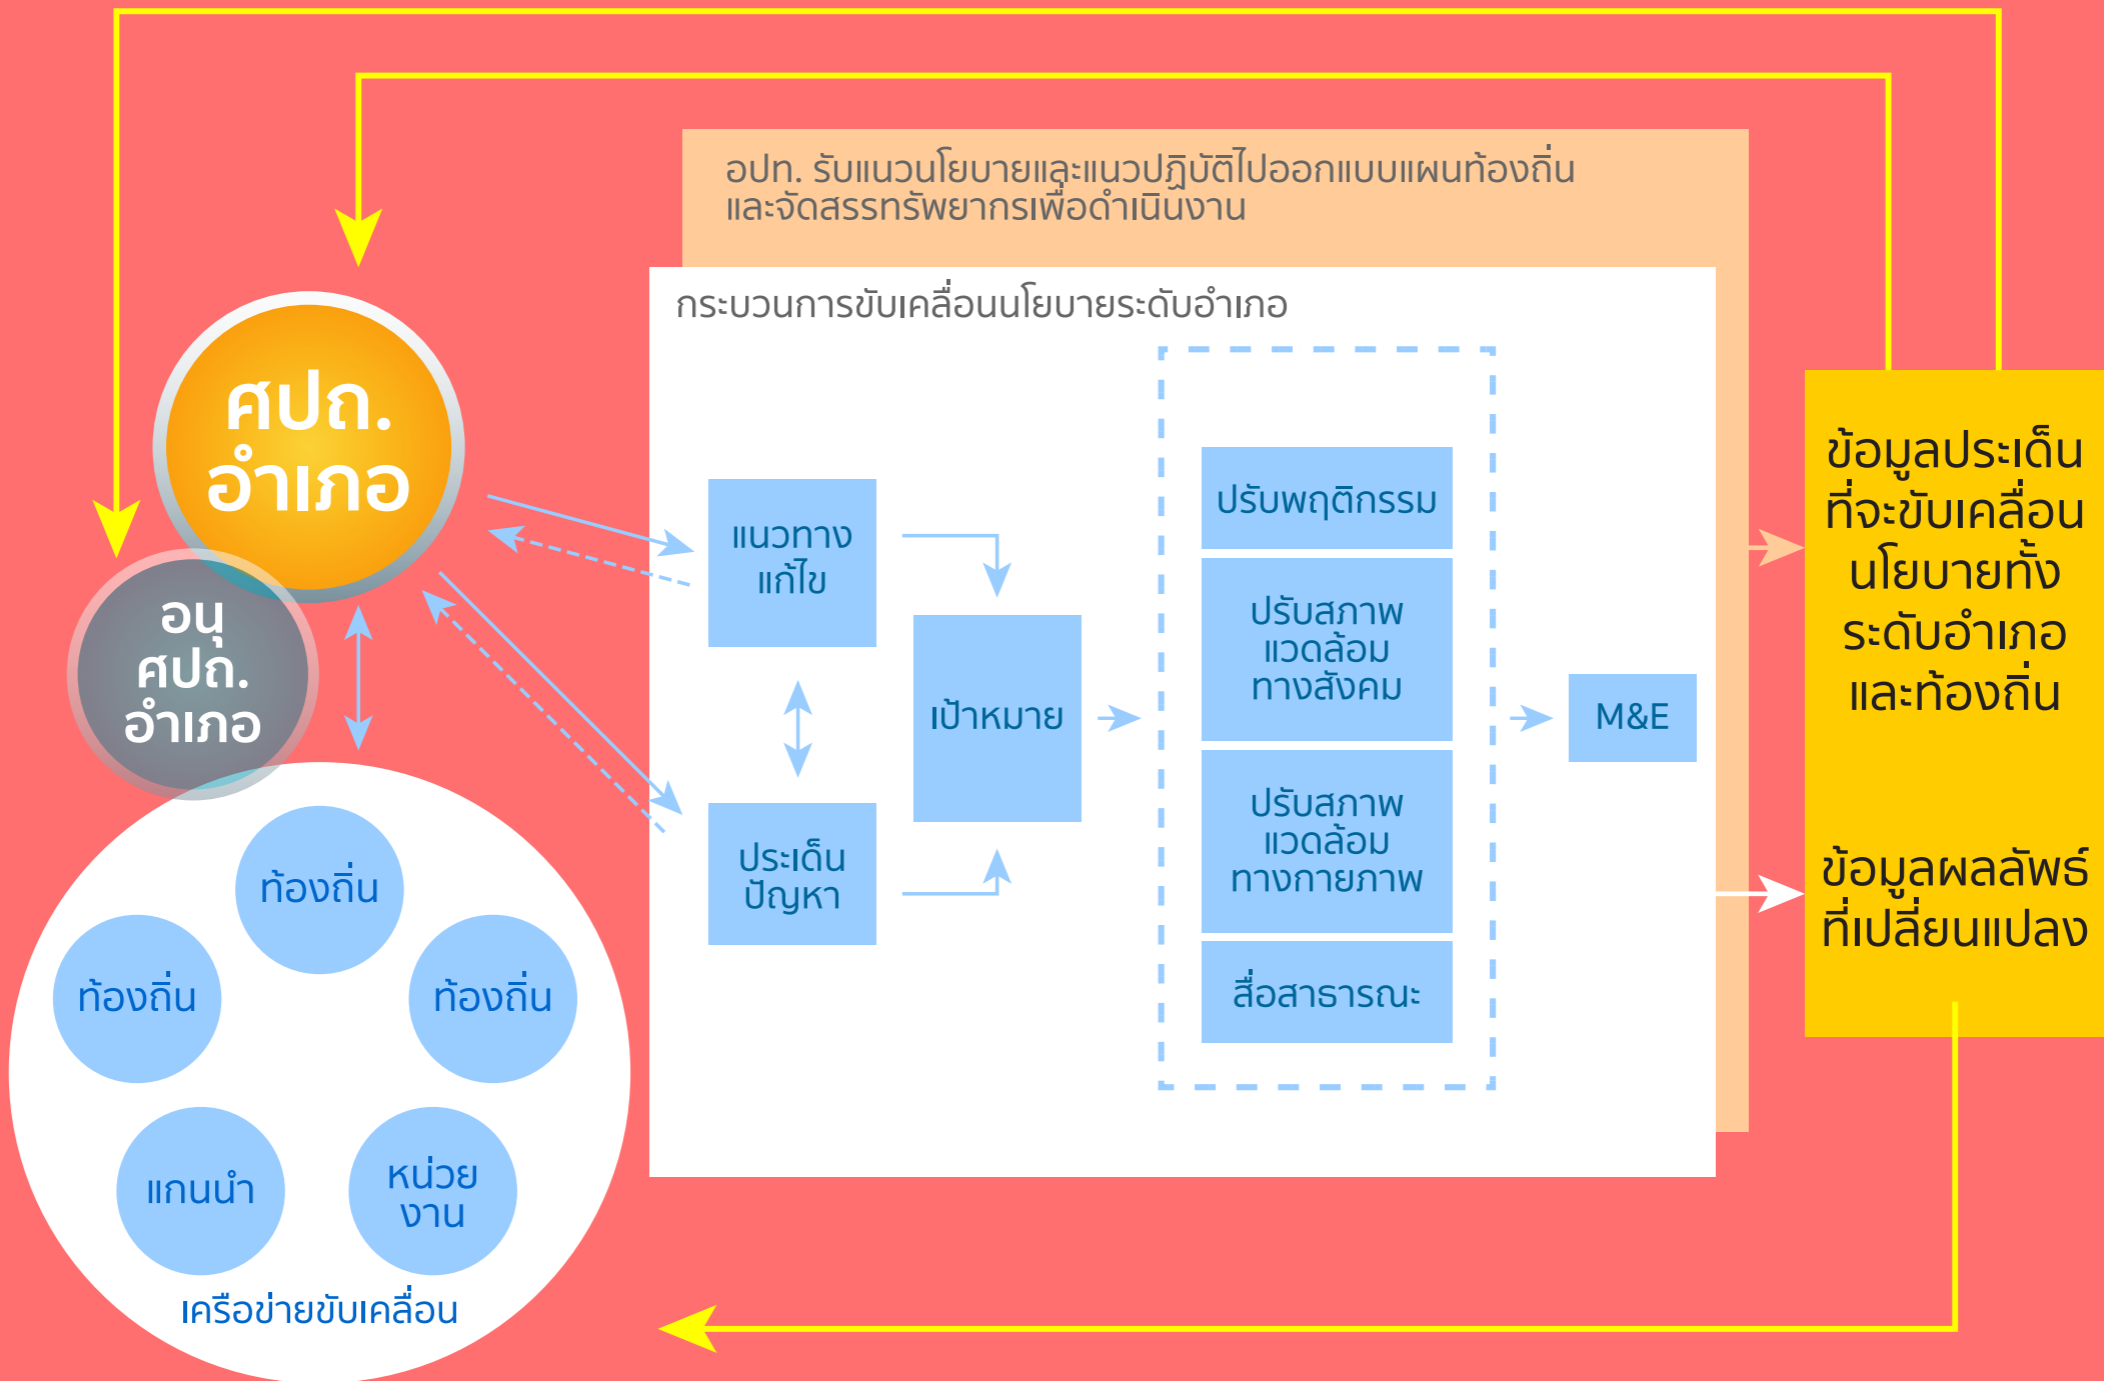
อปท. รับแนวนโยบายและแนวปฏิบัติไปออกแบบแผนท้องถิ่น และจัดสรรทรัพยากรเพื่อดำเนินงาน

กระบวนการขับเคลื่อนนโยบายระดับอำเภอ

ศปถ. อำเภอ

อนุ ศปถ. อำเภอ

แนวทาง แก้ไข

ประเด็น ปัญหา

เป้าหมาย

ปรับพฤติกรรม

ปรับสภาพ แวดล้อม ทางสังคม

ปรับสภาพ แวดล้อม ทางกายภาพ

สื่อสาธารณะ

M&E

ข้อมูลประเด็น ที่จะขับเคลื่อน นโยบายทั้ง ระดับอำเภอ และท้องถิ่น

ข้อมูลผลลัพธ์ ที่เปลี่ยนแปลง

ท้องถิ่น

ท้องถิ่น

ท้องถิ่น

แกนนำ

หน่วย งาน

เครือข่ายขับเคลื่อน